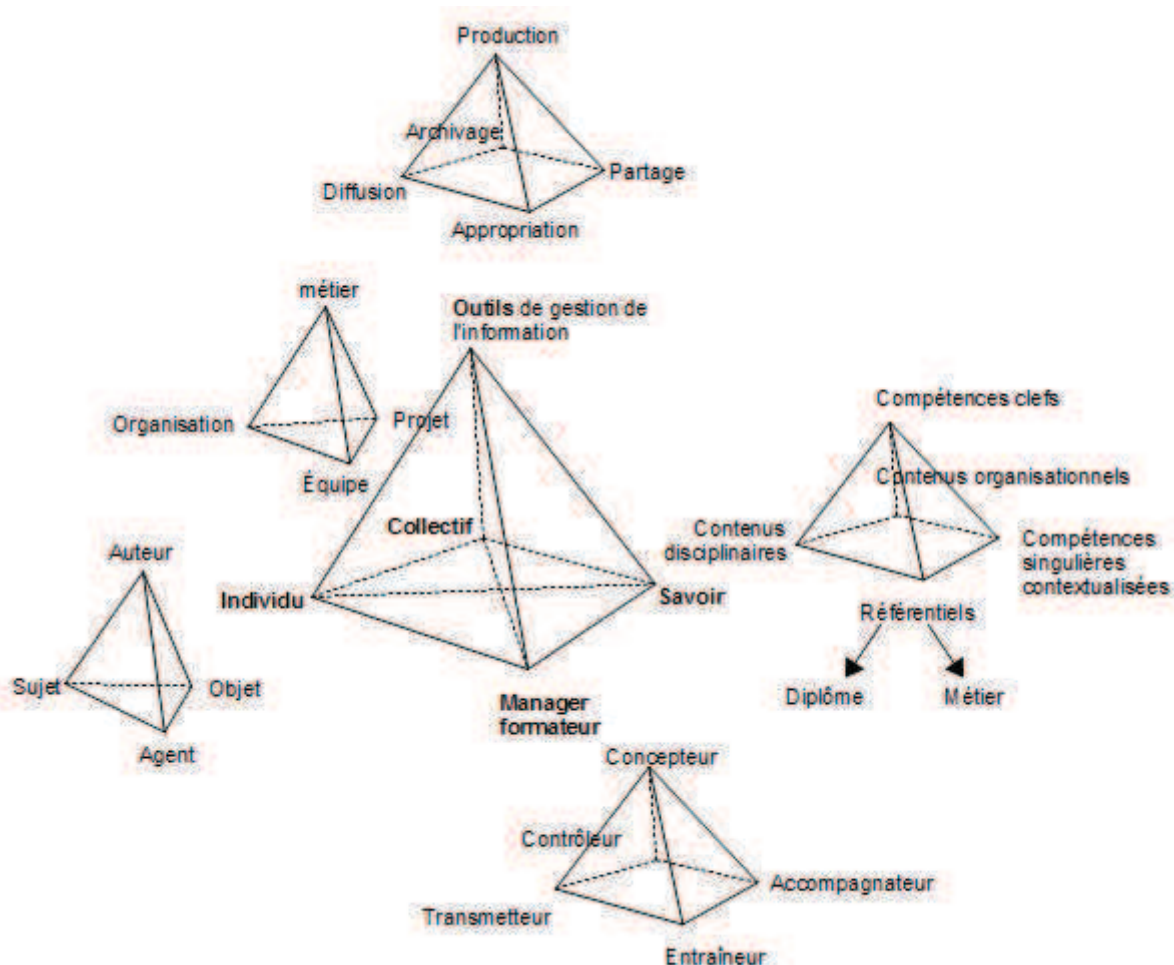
Production
Archivage
Partage
Diffusion
Appropriation

métier
Organisation
Projet
Équipe

Outils de gestion de l'information
Collectif
Individu
Savoir
Manager formateur

Compétences clefs
Contenus organisationnels
Contenus disciplinaires
Compétences singulières contextualisées
Référentiels
Diplôme
Métier

Auteur
Sujet
Objet
Agent

Concepteur
Contrôleur
Accompagnateur
Transmetteur
Entraîneur